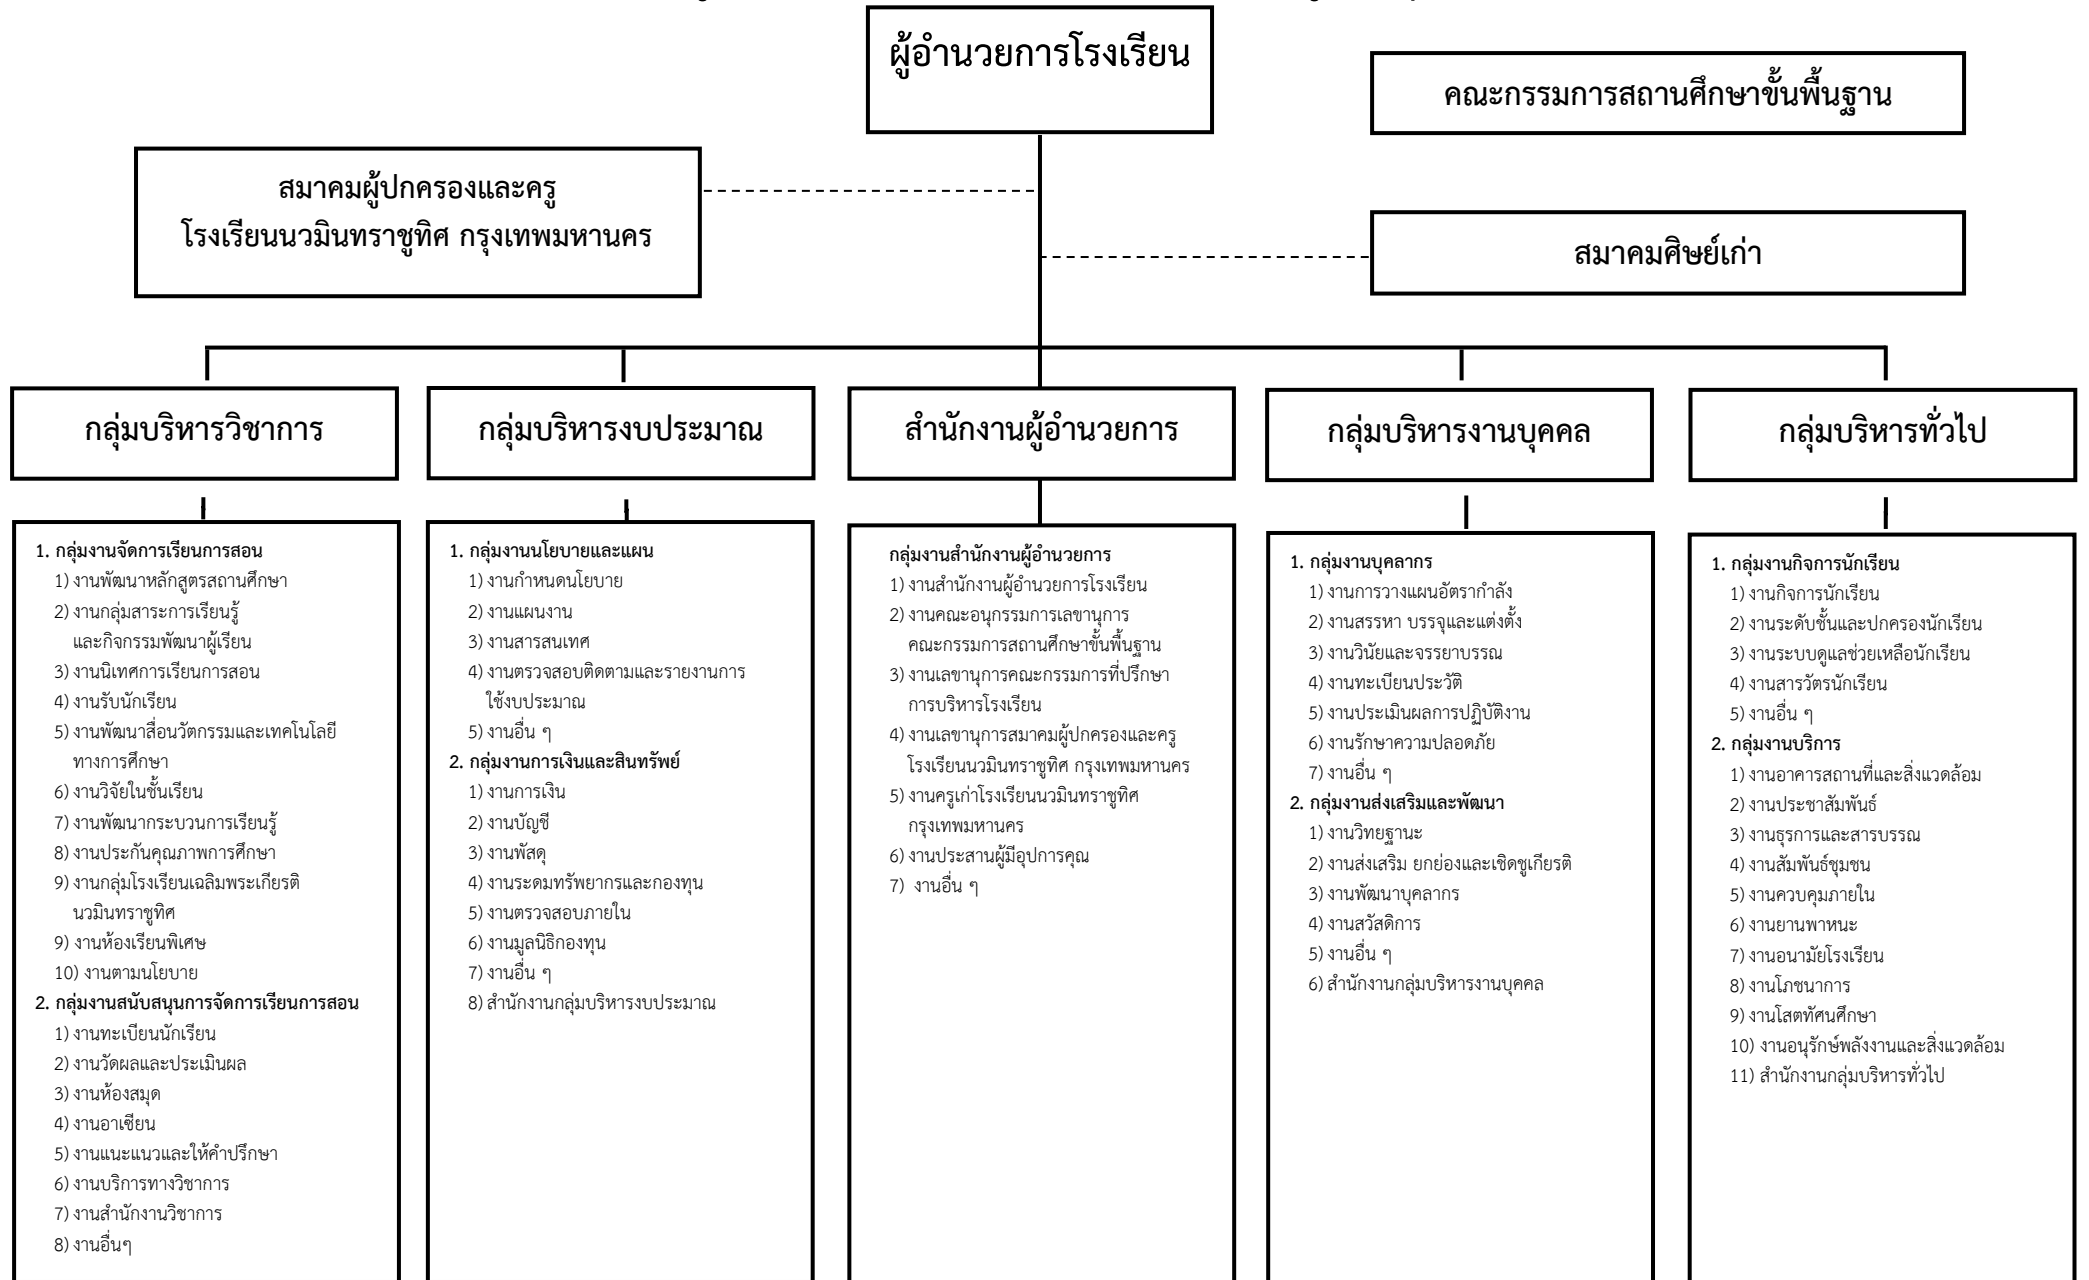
ผู้อำนวยการโรงเรียน

คณะกรรมการสถานศึกษาขั้นพื้นฐาน

สมาคมผู้ปกครองและครู
โรงเรียนนวมินทราชูทิศ กรุงเทพมหานคร

สมาคมศิษย์เก่า

กลุ่มบริหารวิชาการ

กลุ่มบริหารงบประมาณ

สำนักงานผู้อำนวยการ

กลุ่มบริหารงานบุคคล

กลุ่มบริหารทั่วไป

1. กลุ่มงานจัดการเรียนการสอน
1) งานพัฒนาหลักสูตรสถานศึกษา
2) งานกลุ่มสาระการเรียนรู้และกิจกรรมพัฒนาผู้เรียน
3) งานนิเทศการเรียนการสอน
4) งานรับนักเรียน
5) งานพัฒนาสื่อนวัตกรรมและเทคโนโลยีทางการศึกษา
6) งานวิจัยในชั้นเรียน
7) งานพัฒนากระบวนการเรียนรู้
8) งานประกันคุณภาพการศึกษา
9) งานกลุ่มโรงเรียนเฉลิมพระเกียรตินวมินทราชูทิศ
9) งานห้องเรียนพิเศษ
10) งานตามนโยบาย
2. กลุ่มงานสนับสนุนการจัดการเรียนการสอน
1) งานทะเบียนนักเรียน
2) งานวัดผลและประเมินผล
3) งานห้องสมุด
4) งานอาเซียน
5) งานแนะแนวและให้คำปรึกษา
6) งานบริการทางวิชาการ
7) งานสำนักงานวิชาการ
8) งานอื่นๆ

1. กลุ่มงานนโยบายและแผน
1) งานกำหนดนโยบาย
2) งานแผนงาน
3) งานสารสนเทศ
4) งานตรวจสอบติดตามและรายงานการใช้งบประมาณ
5) งานอื่น ๆ
2. กลุ่มงานการเงินและสินทรัพย์
1) งานการเงิน
2) งานบัญชี
3) งานพัสดุ
4) งานระดมทรัพยากรและกองทุน
5) งานตรวจสอบภายใน
6) งานมูลนิธิกองทุน
7) งานอื่น ๆ
8) สำนักงานกลุ่มบริหารงบประมาณ

กลุ่มงานสำนักงานผู้อำนวยการ
1) งานสำนักงานผู้อำนวยการโรงเรียน
2) งานคณะอนุกรรมการเลขานุการคณะกรรมการสถานศึกษาขั้นพื้นฐาน
3) งานเลขานุการคณะกรรมการที่ปรึกษาการบริหารโรงเรียน
4) งานเลขานุการสมาคมผู้ปกครองและครูโรงเรียนนวมินทราชูทิศ กรุงเทพมหานคร
5) งานครูเก่าโรงเรียนนวมินทราชูทิศ กรุงเทพมหานคร
6) งานประสานผู้มีอุปการคุณ
7) งานอื่น ๆ

1. กลุ่มงานบุคลากร
1) งานการวางแผนอัตรากำลัง
2) งานสรรหา บรรจุและแต่งตั้ง
3) งานวินัยและจรรยาบรรณ
4) งานทะเบียนประวัติ
5) งานประเมินผลการปฏิบัติงาน
6) งานรักษาความปลอดภัย
7) งานอื่น ๆ
2. กลุ่มงานส่งเสริมและพัฒนา
1) งานวิทยฐานะ
2) งานส่งเสริม ยกย่องและเชิดชูเกียรติ
3) งานพัฒนาบุคลากร
4) งานสวัสดิการ
5) งานอื่น ๆ
6) สำนักงานกลุ่มบริหารงานบุคคล

1. กลุ่มงานกิจการนักเรียน
1) งานกิจการนักเรียน
2) งานระดับชั้นและปกครองนักเรียน
3) งานระบบดูแลช่วยเหลือนักเรียน
4) งานสารวัตรนักเรียน
5) งานอื่น ๆ
2. กลุ่มงานบริการ
1) งานอาคารสถานที่และสิ่งแวดล้อม
2) งานประชาสัมพันธ์
3) งานธุรการและสารบรรณ
4) งานสัมพันธ์ชุมชน
5) งานควบคุมภายใน
6) งานยานพาหนะ
7) งานอนามัยโรงเรียน
8) งานโภชนาการ
9) งานโสตทัศนศึกษา
10) งานอนุรักษ์พลังงานและสิ่งแวดล้อม
11) สำนักงานกลุ่มบริหารทั่วไป